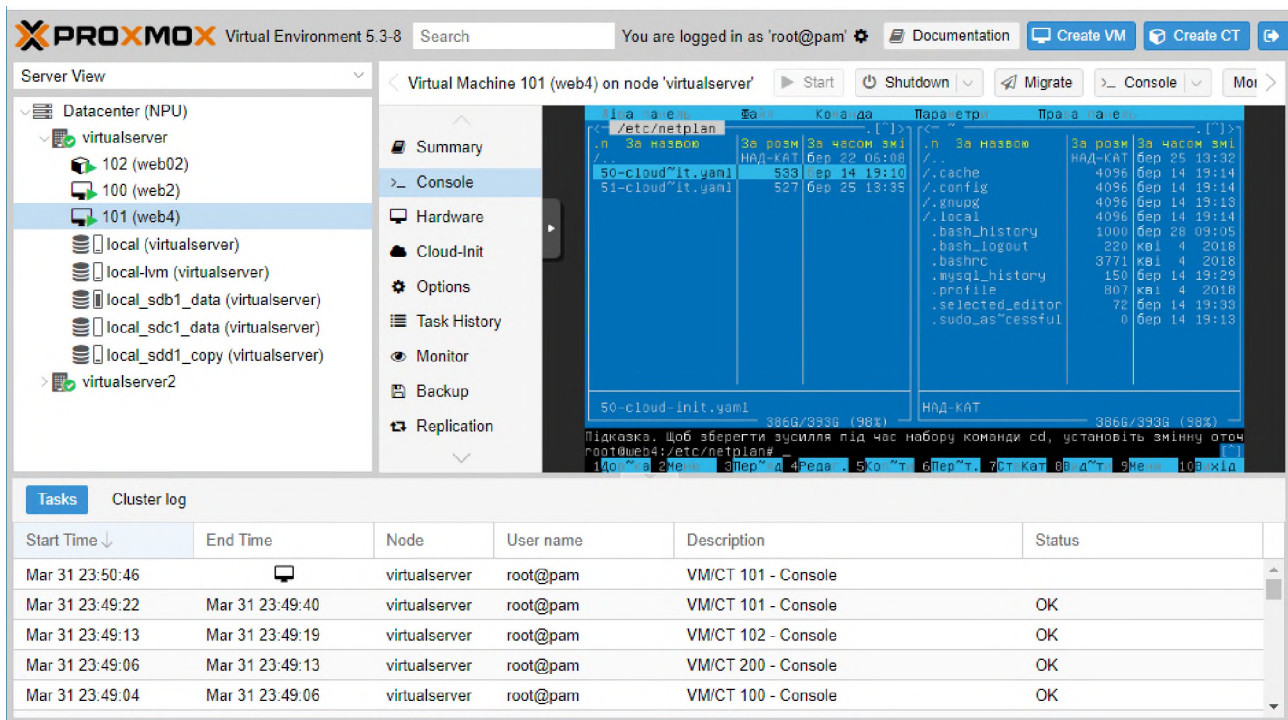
PROXMOX Virtual Environment 5.3-8 Search You are logged in as 'root@pam' Documentation Create VM Create CT

Server View

Datacenter (NPU)
virtualserver
102 (web02)
100 (web2)
101 (web4)
local (virtualserver)
local-lvm (virtualserver)
local_sdb1_data (virtualserver)
local_sdc1_data (virtualserver)
local_sdd1_copy (virtualserver)
virtualserver2

Virtual Machine 101 (web4) on node 'virtualserver' Start Shutdown Migrate Console Mor

Summary
Console
Hardware
Cloud-Init
Options
Task History
Monitor
Backup
Replication

Лівa панель Файл Команда Параметри Права панель
/etc/netplan
.n За назвою | За розм | За часом змі
/.. | НАД-КАТ | бер 22 06:08
50-cloud~it.yaml | 533 | бер 14 19:10
51-cloud~it.yaml | 527 | бер 25 13:35

.n За назвою | За розм | За часом змі
/.. | НАД-КАТ | бер 25 13:32
/.cache | 4096 | бер 14 19:14
/.config | 4096 | бер 14 19:14
/.gnupg | 4096 | бер 14 19:13
/.local | 4096 | бер 14 19:14
.bash_history | 1000 | бер 28 09:05
.bash_logout | 220 | кві 4 2018
.bashrc | 3771 | кві 4 2018
.mysql_history | 150 | бер 14 19:29
.profile | 807 | кві 4 2018
.selected_editor | 72 | бер 14 19:33
.sudo_as~cessful | 0 | бер 14 19:13

50-cloud-init.yaml
386G/393G (98%)
НАД-КАТ
386G/393G (98%)
Підказка. Щоб зберегти зусилля під час набору команди cd, установіть змінну оточ
root@web4:/etc/netplan# _
1Доп~ка 2Меню 3Пер~ад 4Редаг. 5Коп~т 6Пер~т. 7СтКат 8В~д~т 9Меню 10Вихід

Tasks Cluster log

| Start Time | End Time | Node | User name | Description | Status |
|---|---|---|---|---|---|
| Mar 31 23:50:46 | | virtualserver | root@pam | VM/CT 101 - Console | |
| Mar 31 23:49:22 | Mar 31 23:49:40 | virtualserver | root@pam | VM/CT 101 - Console | OK |
| Mar 31 23:49:13 | Mar 31 23:49:19 | virtualserver | root@pam | VM/CT 102 - Console | OK |
| Mar 31 23:49:06 | Mar 31 23:49:13 | virtualserver | root@pam | VM/CT 200 - Console | OK |
| Mar 31 23:49:04 | Mar 31 23:49:06 | virtualserver | root@pam | VM/CT 100 - Console | OK |